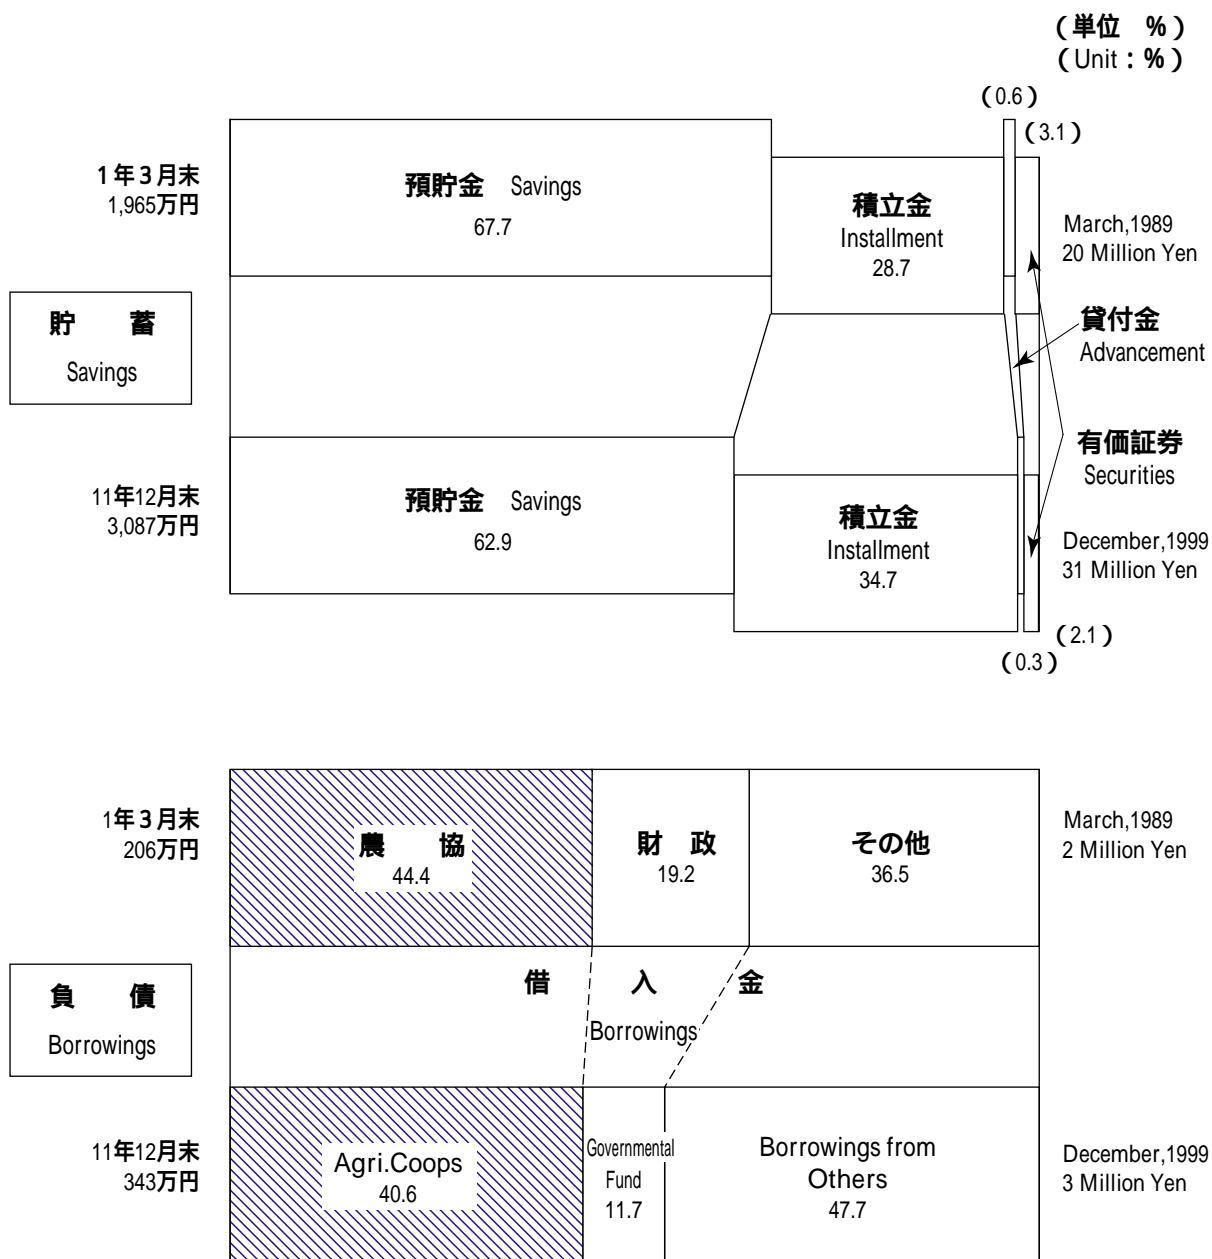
(単位 %)
(Unit:%)

(0.6)
(3.1)

1年3月末
1,965万円

預貯金 Savings
67.7

積立金
Installment
28.7

March,1989
20 Million Yen

貯 蓄
Savings

貸付金
Advancement

有価証券
Securities

11年12月末
3,087万円

預貯金 Savings
62.9

積立金
Installment
34.7

December,1999
31 Million Yen

(2.1)
(0.3)

1年3月末
206万円

農 協
44.4

財 政
19.2

その他
36.5

March,1989
2 Million Yen

負 債
Borrowings

借 入 金
Borrowings

11年12月末
343万円

Agri.Coops
40.6

Governmental
Fund
11.7

Borrowings from
Others
47.7

December,1999
3 Million Yen